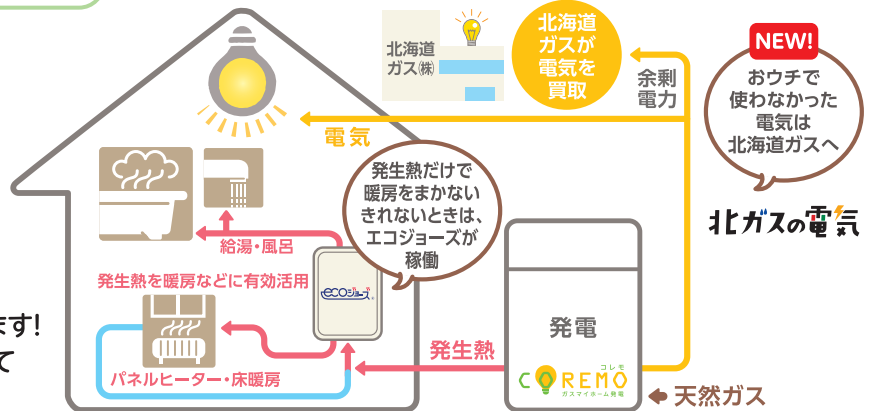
北海道
ガス㈱

北海道
ガスが
電気を
買取

余剰
電力

NEW!
おウチで
使わなかった
電気は
北海道ガスへ

北ガスの電気

電気

発生熱だけで
暖房をまかない
きれないときは、
エコジョーズが
稼働

給湯・風呂

発生熱を暖房などに有効活用

ecoジョーズ

ます!
て

パネルヒーター・床暖房

発生熱

発電

コレモ
COREMO
ガスマイホーム発電

天然ガス